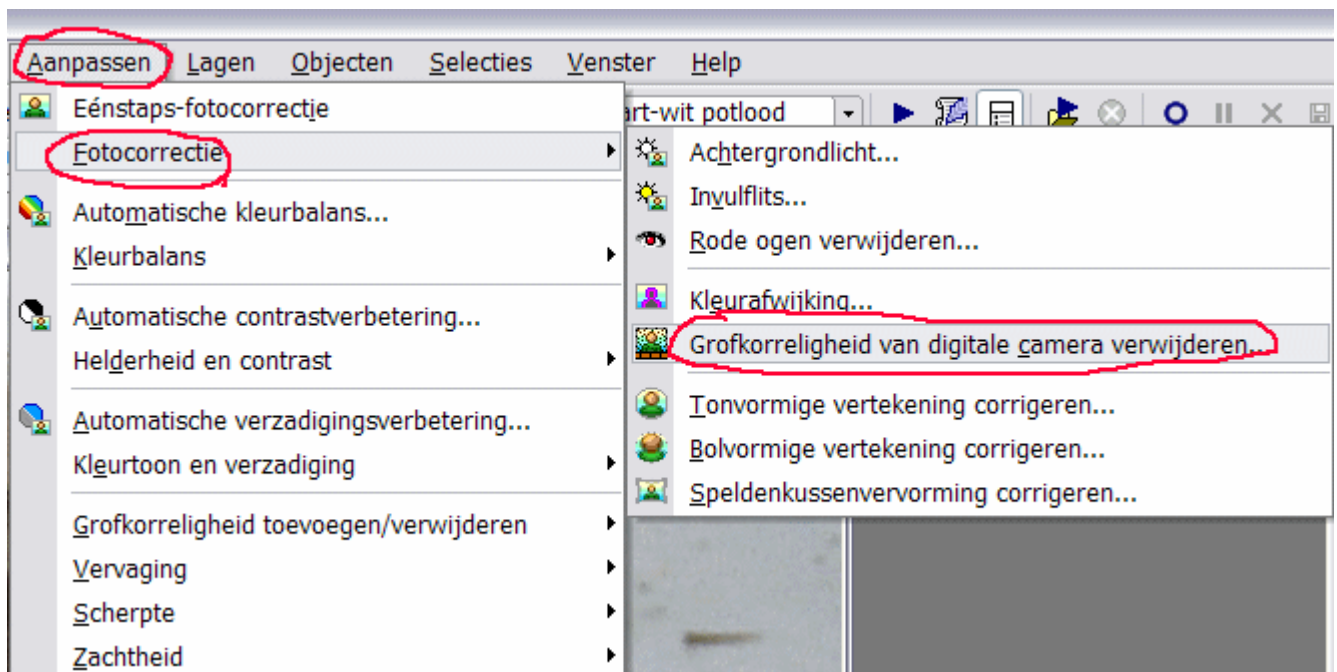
Aanpassen Lagen Objecten Selecties Venster Help

Eénstaps-fotocorrectie
Fotocorrectie
Automatische kleurbalans...
Kleurbalans
Automatische contrastverbetering...
Helderheid en contrast
Automatische verzadigingsverbetering...
Kleurtoon en verzadiging
Grofkorreligheid toevoegen/verwijderen
Vervaging
Scherpte
Zachtheid

art-wit potlood

Achtergrondlicht...
Invulflits...
Rode ogen verwijderen...
Kleurafwijking...
Grofkorreligheid van digitale camera verwijderen...
Tonvormige vertekening corrigeren...
Bolvormige vertekening corrigeren...
Speldenkussenvervorming corrigeren...